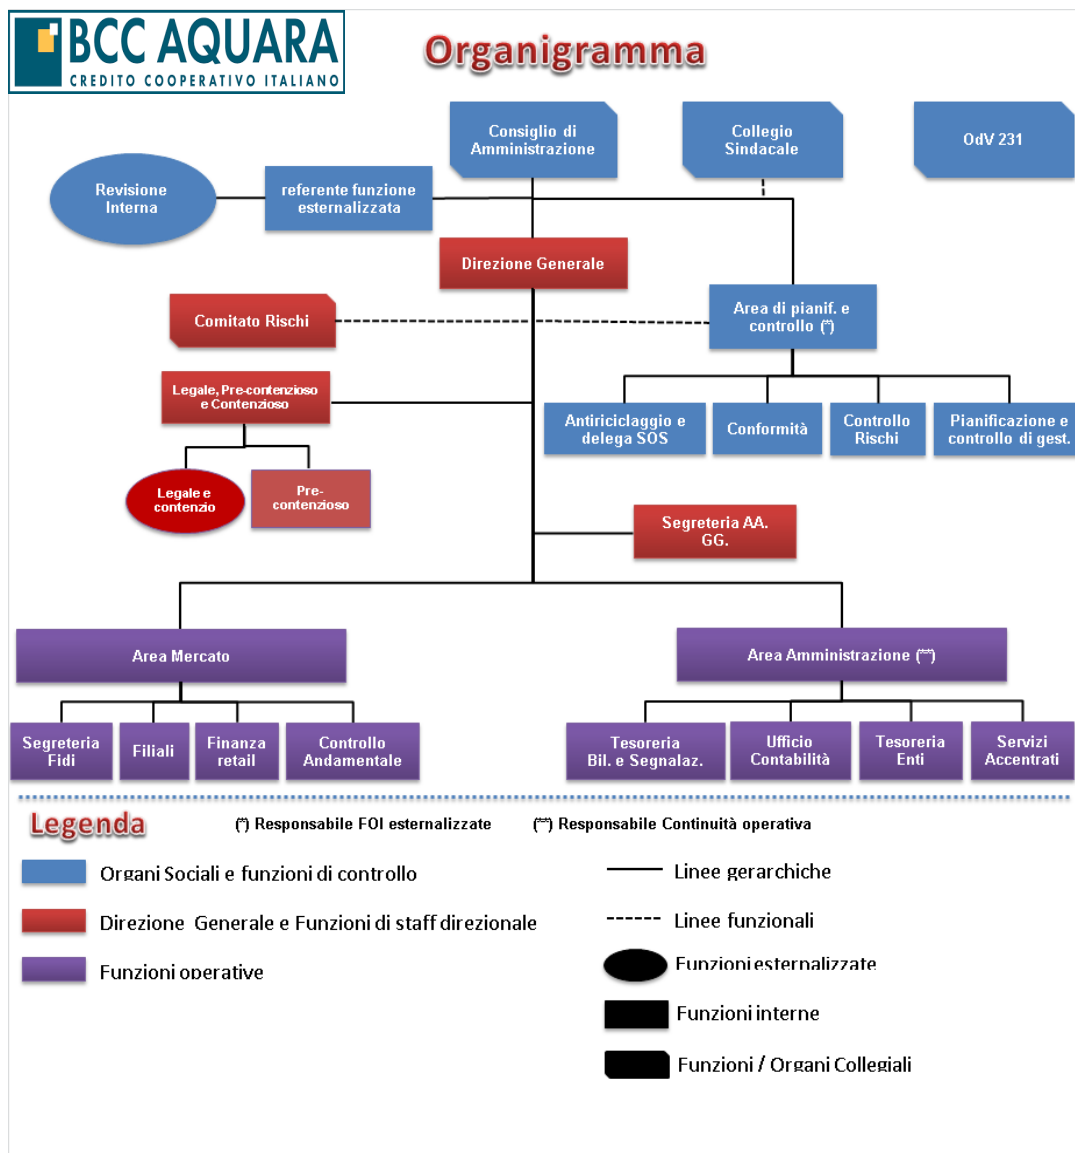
BCC AQUARA
CREDITO COOPERATIVO ITALIANO

Organigramma

Consiglio di Amministrazione

Collegio Sindacale

OdV 231

Revisione Interna

referente funzione esternalizzata

Direzione Generale

Comitato Rischi

Area di pianif. e controllo (*)

Legale, Pre-contenzioso e Contenzioso

Antiriciclaggio e delega SOS

Conformità

Controllo Rischi

Pianificazione e controllo di gest.

Legale e contenzio

Pre-contenzioso

Segreteria AA. GG.

Area Mercato

Area Amministrazione (**)

Segreteria Fidi

Filiali

Finanza retail

Controllo Andamentale

Tesoreria Bil. e Segnalaz.

Ufficio Contabilità

Tesoreria Enti

Servizi Accentrati

Legenda

(*) Responsabile FOI esternalizzate

(**) Responsabile Continuità operativa

Organi Sociali e funzioni di controllo

Direzione Generale e Funzioni di staff direzionale

Funzioni operative

Linee gerarchiche

Linee funzionali

Funzioni esternalizzate

Funzioni interne

Funzioni / Organi Collegiali